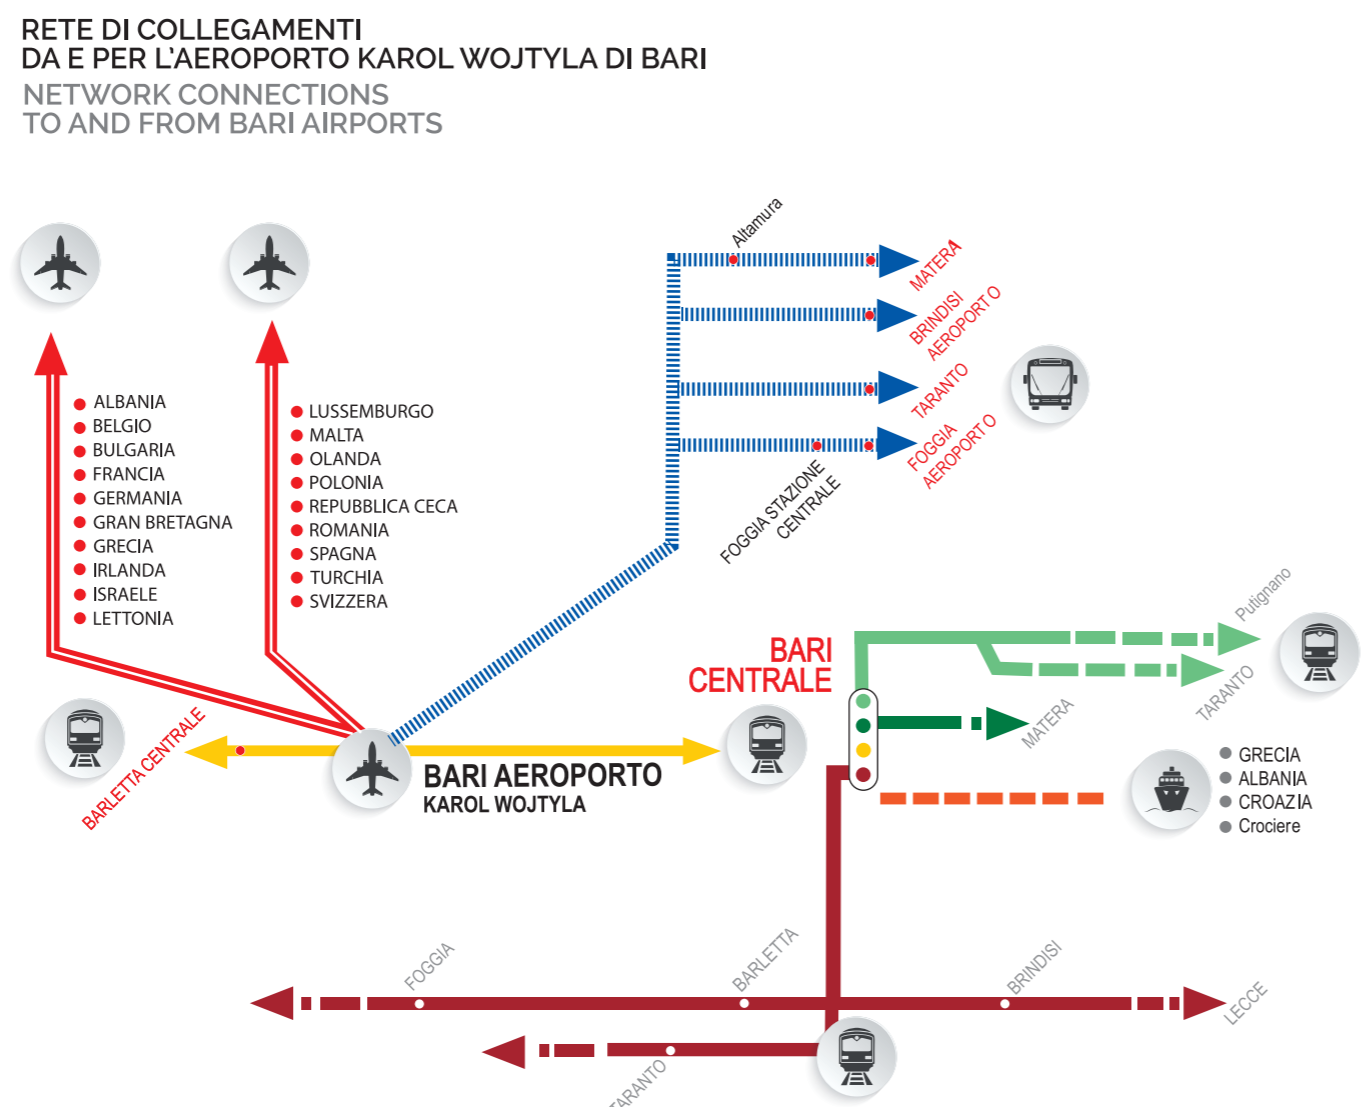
RETE DI COLLEGAMENTI
DA E PER L'AEROPORTO KAROL WOJTYLA DI BARI

NETWORK CONNECTIONS
TO AND FROM BARI AIRPORTS

Altamura
MATERA
BRINDISI AEROPORTO
TARANTO
FOGGIA AEROPORTO
FOGGIA STAZIONE CENTRALE

● ALBANIA
● BELGIO
● BULGARIA
● FRANCIA
● GERMANIA
● GRAN BRETAGNA
● GRECIA
● IRLANDA
● ISRAELE
● LETTONIA

● LUSSEMBURGO
● MALTA
● OLANDA
● POLONIA
● REPUBBLICA CECA
● ROMANIA
● SPAGNA
● TURCHIA
● SVIZZERA

BARI CENTRALE
Putignano
TARANTO
MATERA

BARLETTA CENTRALE
BARI AEROPORTO
KAROL WOJTYLA

● GRECIA
● ALBANIA
● CROAZIA
● Crociere

FOGGIA
BARLETTA
BRINDISI
LECCE
TARANTO